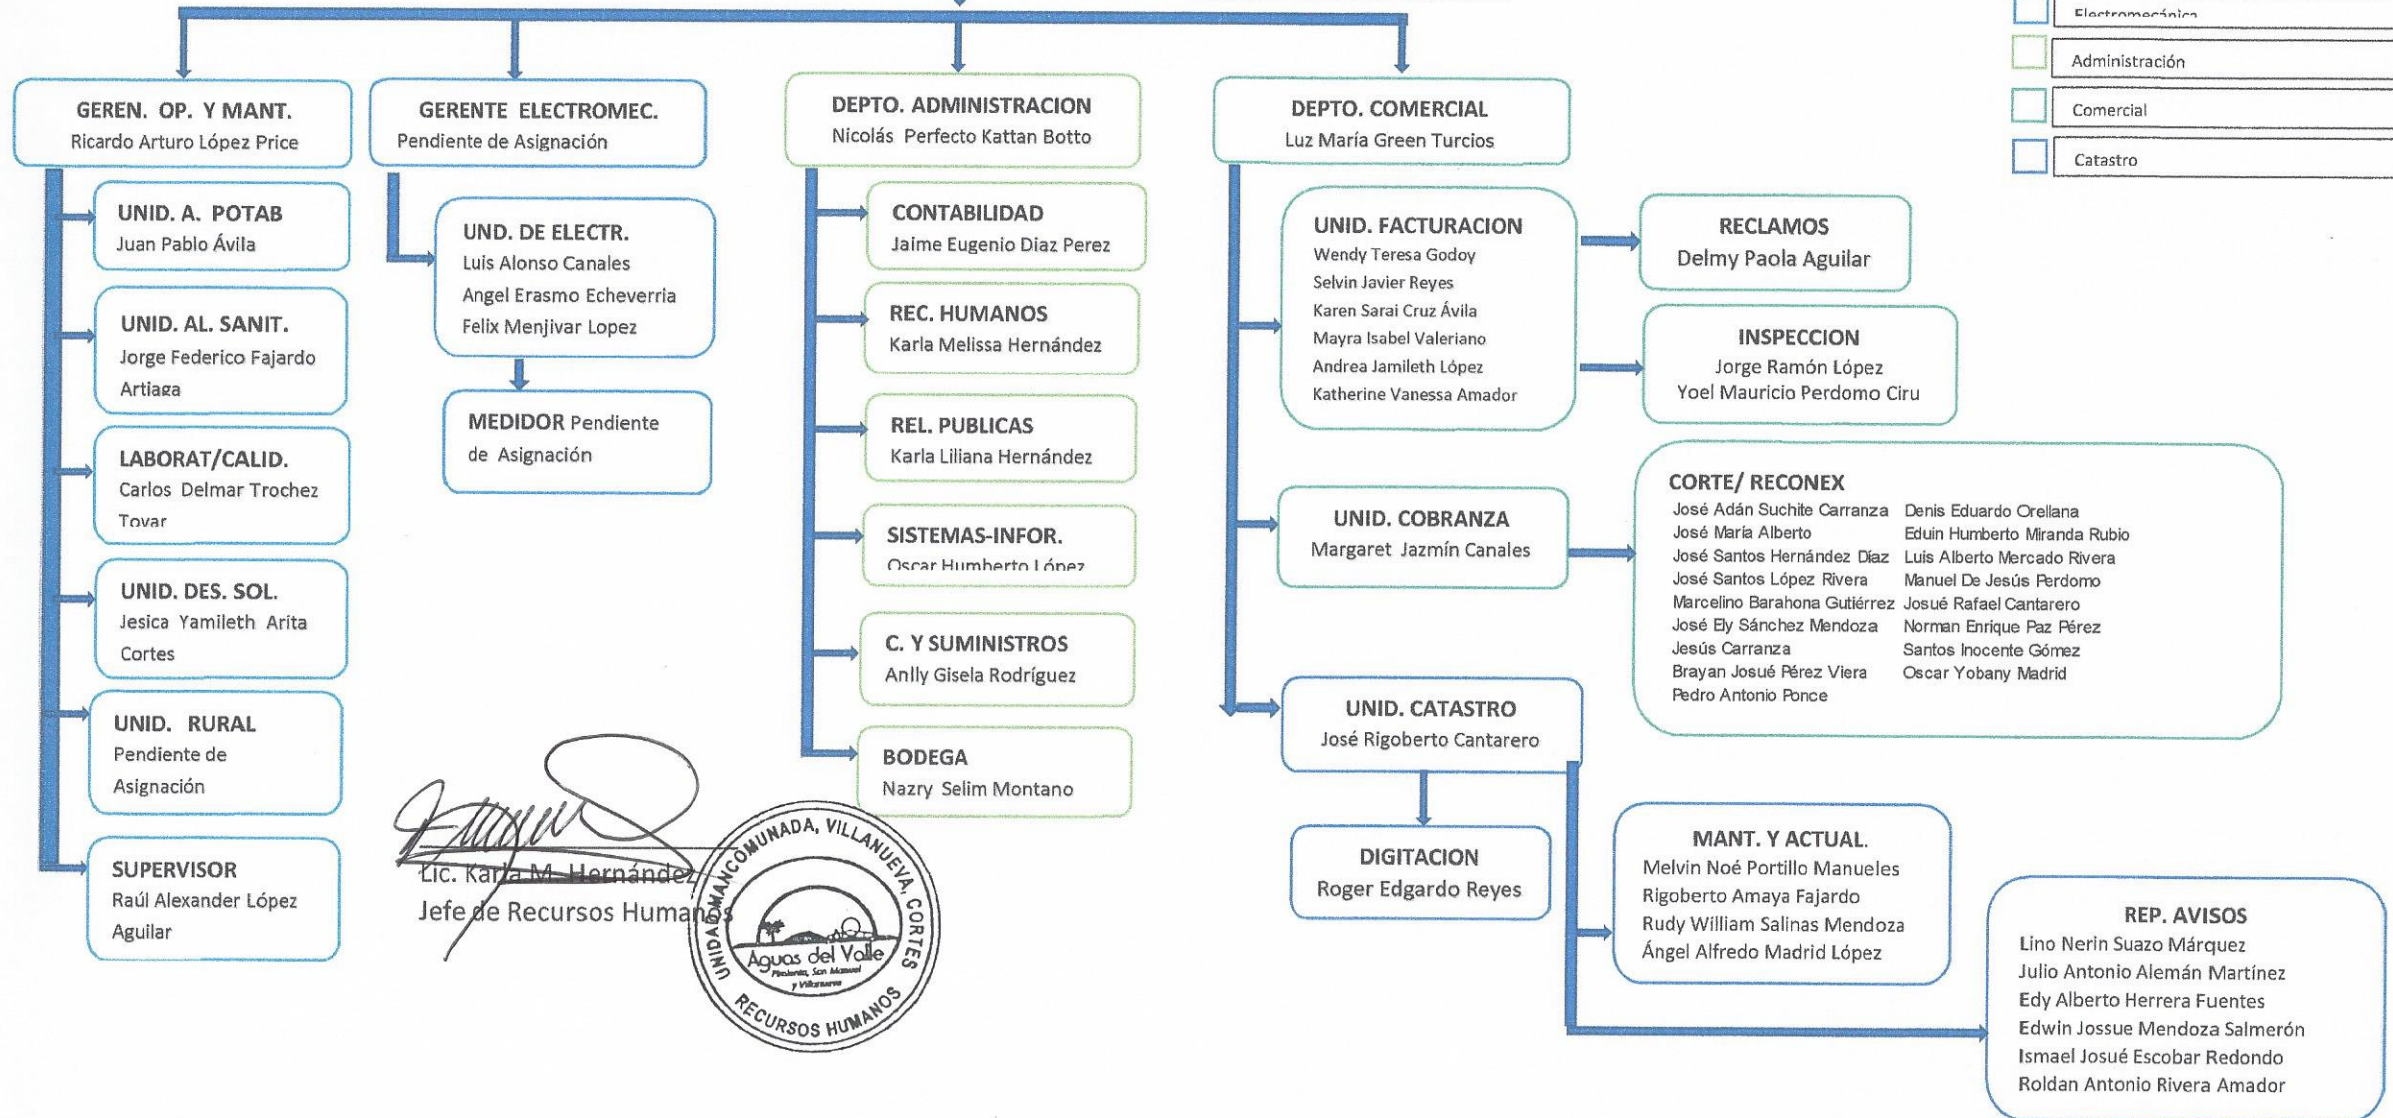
Electromecánica

Administración

Comercial

Catastro

GEREN. OP. Y MANT.
Ricardo Arturo López Price

GERENTE ELECTROMEC.
Pendiente de Asignación

DEPTO. ADMINISTRACION
Nicolás Perfecto Kattan Botto

DEPTO. COMERCIAL
Luz María Green Turcios

UNID. A. POTAB
Juan Pablo Ávila

UNID. AL. SANIT.
Jorge Federico Fajardo Artiaga

LABORAT/CALID.
Carlos Delmar Trochez Tovar

UNID. DES. SOL.
Jesica Yamileth Arita Cortes

UNID. RURAL
Pendiente de Asignación

SUPERVISOR
Raúl Alexander López Aguilar

UND. DE ELECTR.
Luis Alonso Canales
Angel Erasmo Echeverria
Felix Menjivar Lopez

MEDIDOR Pendiente de Asignación

CONTABILIDAD
Jaime Eugenio Diaz Perez

REC. HUMANOS
Karla Melissa Hernández

REL. PUBLICAS
Karla Liliana Hernández

SISTEMAS-INFOR.
Oscar Humberto López

C. Y SUMINISTROS
Anlly Gisela Rodríguez

BODEGA
Nazry Selim Montano

UNID. FACTURACION
Wendy Teresa Godoy
Selvin Javier Reyes
Karen Sarai Cruz Ávila
Mayra Isabel Valeriano
Andrea Jamileth López
Katherine Vanessa Amador

RECLAMOS
Delmy Paola Aguilar

INSPECCION
Jorge Ramón López
Yoel Mauricio Perdomo Ciru

UNID. COBRANZA
Margaret Jazmín Canales

CORTE/ RECONEX
José Adán Suchite Carranza
José María Alberto
José Santos Hernández Díaz
José Santos López Rivera
Marcelino Barahona Gutiérrez
José Ely Sánchez Mendoza
Jesús Carranza
Brayan Josué Pérez Viera
Pedro Antonio Ponce

Denis Eduardo Orellana
Eduin Humberto Miranda Rubio
Luis Alberto Mercado Rivera
Manuel De Jesús Perdomo
Josué Rafael Cantarero
Norman Enrique Paz Pérez
Santos Inocente Gómez
Oscar Yobany Madrid

UNID. CATASTRO
José Rigoberto Cantarero

DIGITACION
Roger Edgardo Reyes

MANT. Y ACTUAL.
Melvin Noé Portillo Manueles
Rigoberto Amaya Fajardo
Rudy William Salinas Mendoza
Ángel Alfredo Madrid López

REP. AVISOS
Lino Nerin Suazo Márquez
Julio Antonio Alemán Martínez
Edy Alberto Herrera Fuentes
Edwin Jossue Mendoza Salmerón
Ismael Josué Escobar Redondo
Roldan Antonio Rivera Amador

Lic. Karla M. Hernández
Jefe de Recursos Humanos

UNIDAD MANCOMUNADA, VILLANUEVA, CORTES
Aguas del Valle
Pimienta, San Manuel y Villanueva
RECURSOS HUMANOS